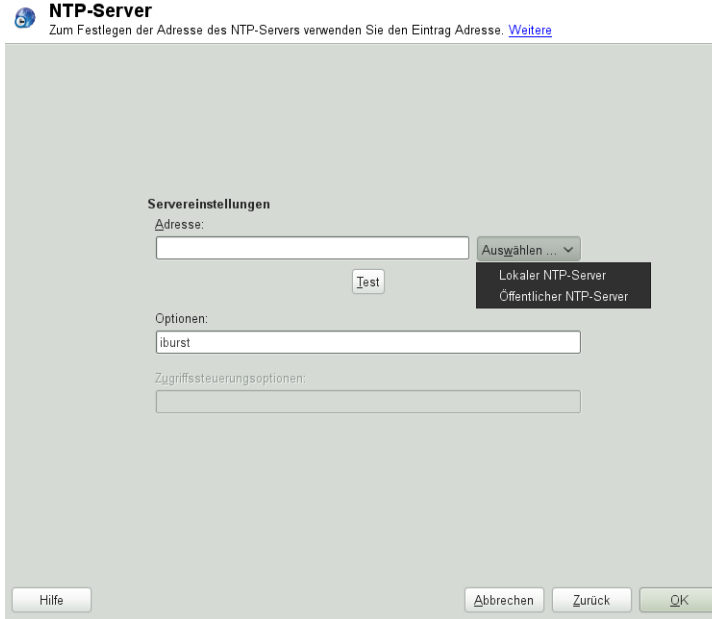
NTP-Server
Zum Festlegen der Adresse des NTP-Servers verwenden Sie den Eintrag Adresse. Weitere

Servereinstellungen
Adresse:

Auswählen ...
Lokaler NTP-Server
Öffentlicher NTP-Server

Test

Optionen:
iburst

Zugriffssteuerungsoptionen:

Hilfe

Abbrechen
Zurück
OK